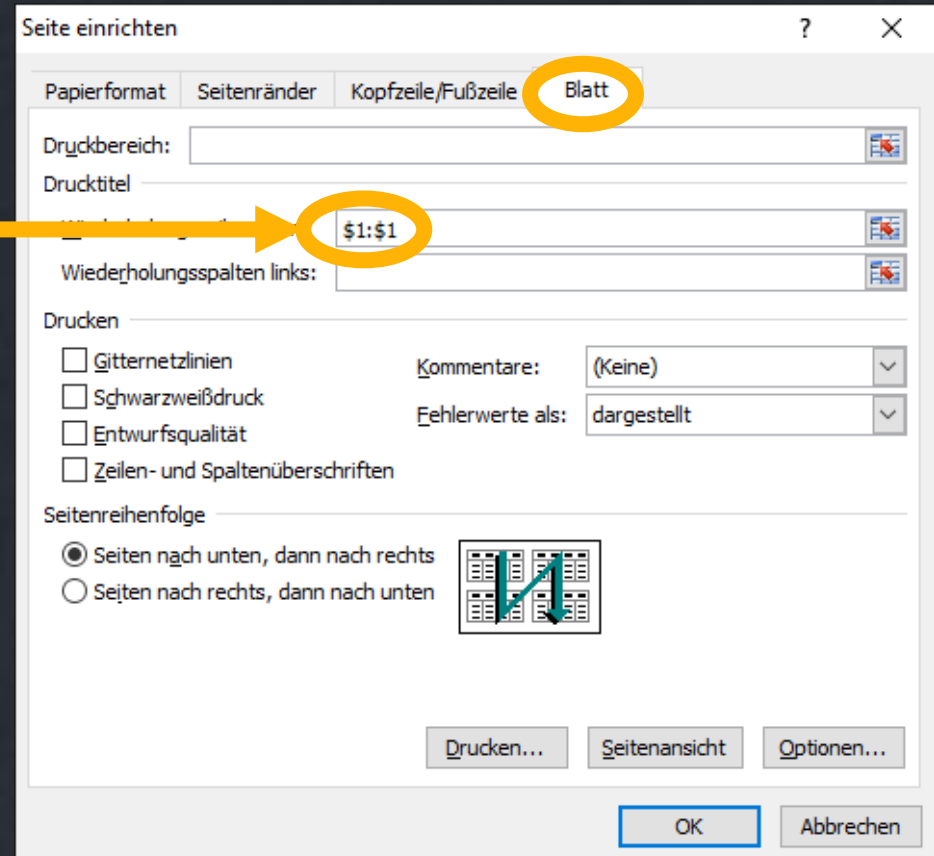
Seite einrichten

?

Papierformat Seitenränder Kopfzeile/Fußzeile Blatt

Druckbereich:

Drucktitel

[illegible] $1:$1

Wiederholungsspalten links:

Drucken

Gitternetzlinien

Schwarzweißdruck

Entwurfsqualität

Zeilen- und Spaltenüberschriften

Kommentare: (Keine)

Fehlerwerte als: dargestellt

Seitenreihenfolge

Seiten nach unten, dann nach rechts

Seiten nach rechts, dann nach unten

Drucken... Seitenansicht Optionen...

OK Abbrechen